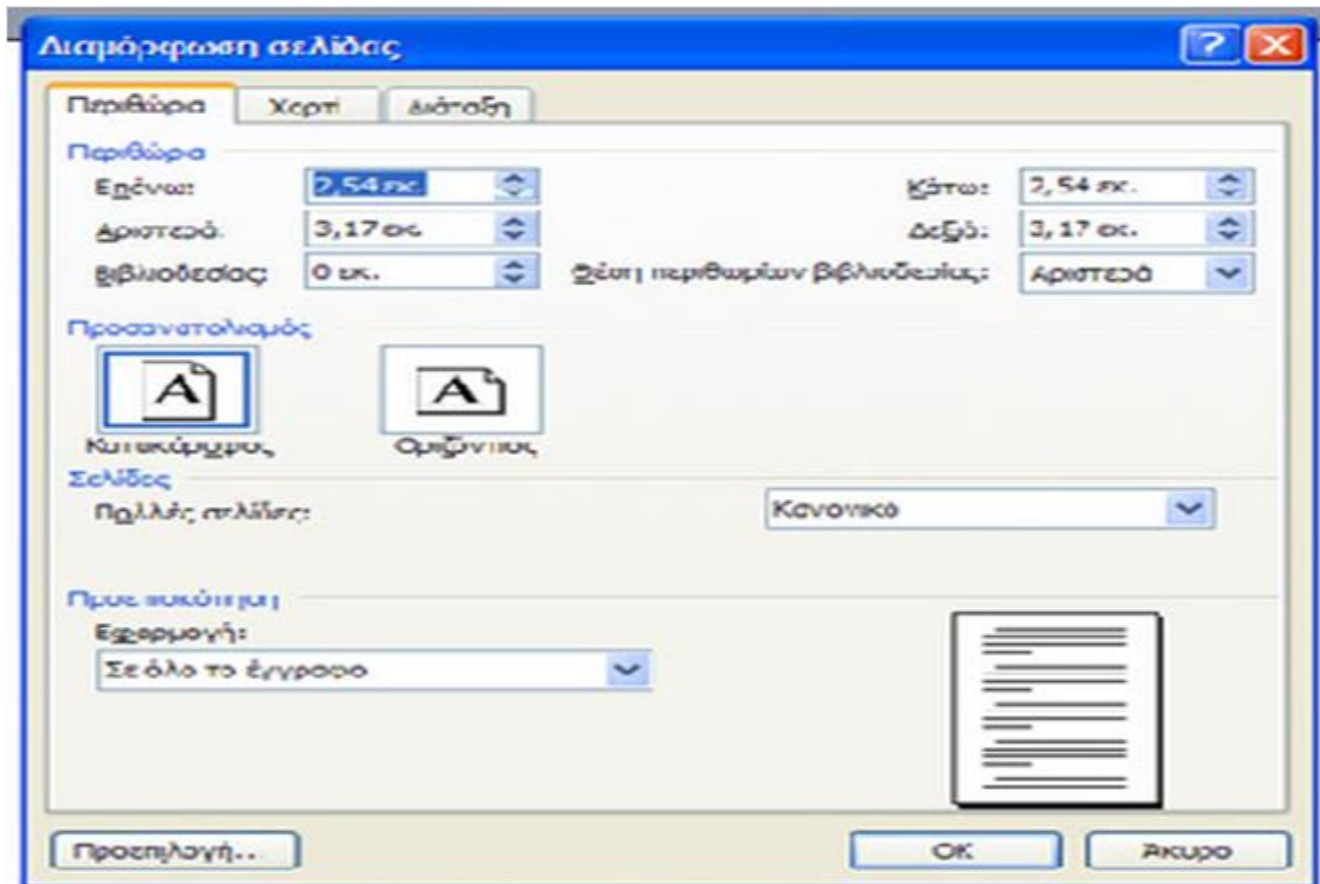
Διαμόρφωση σελίδας

Περιθώρια | Χαρτί | Διάταξη

Περιθώρια

Επάνω: 2,54 εκ.

Κάτω: 2,54 εκ.

Αριστερά: 3,17 εκ.

Δεξιά: 3,17 εκ.

Βιβλιοδεσίας: 0 εκ.

Θέση περιθωρίων βιβλιοδεσίας: Αριστερά

Προσανατολισμός

A

Κατακόρυφος

A

Οριζόντιος

Σελίδες

Πολλές σελίδες: Κανονικό

Προεπισκόπηση

Εφαρμογή:

Σε όλο το έγγραφο

Προεπιλογή... | OK | Άκυρο